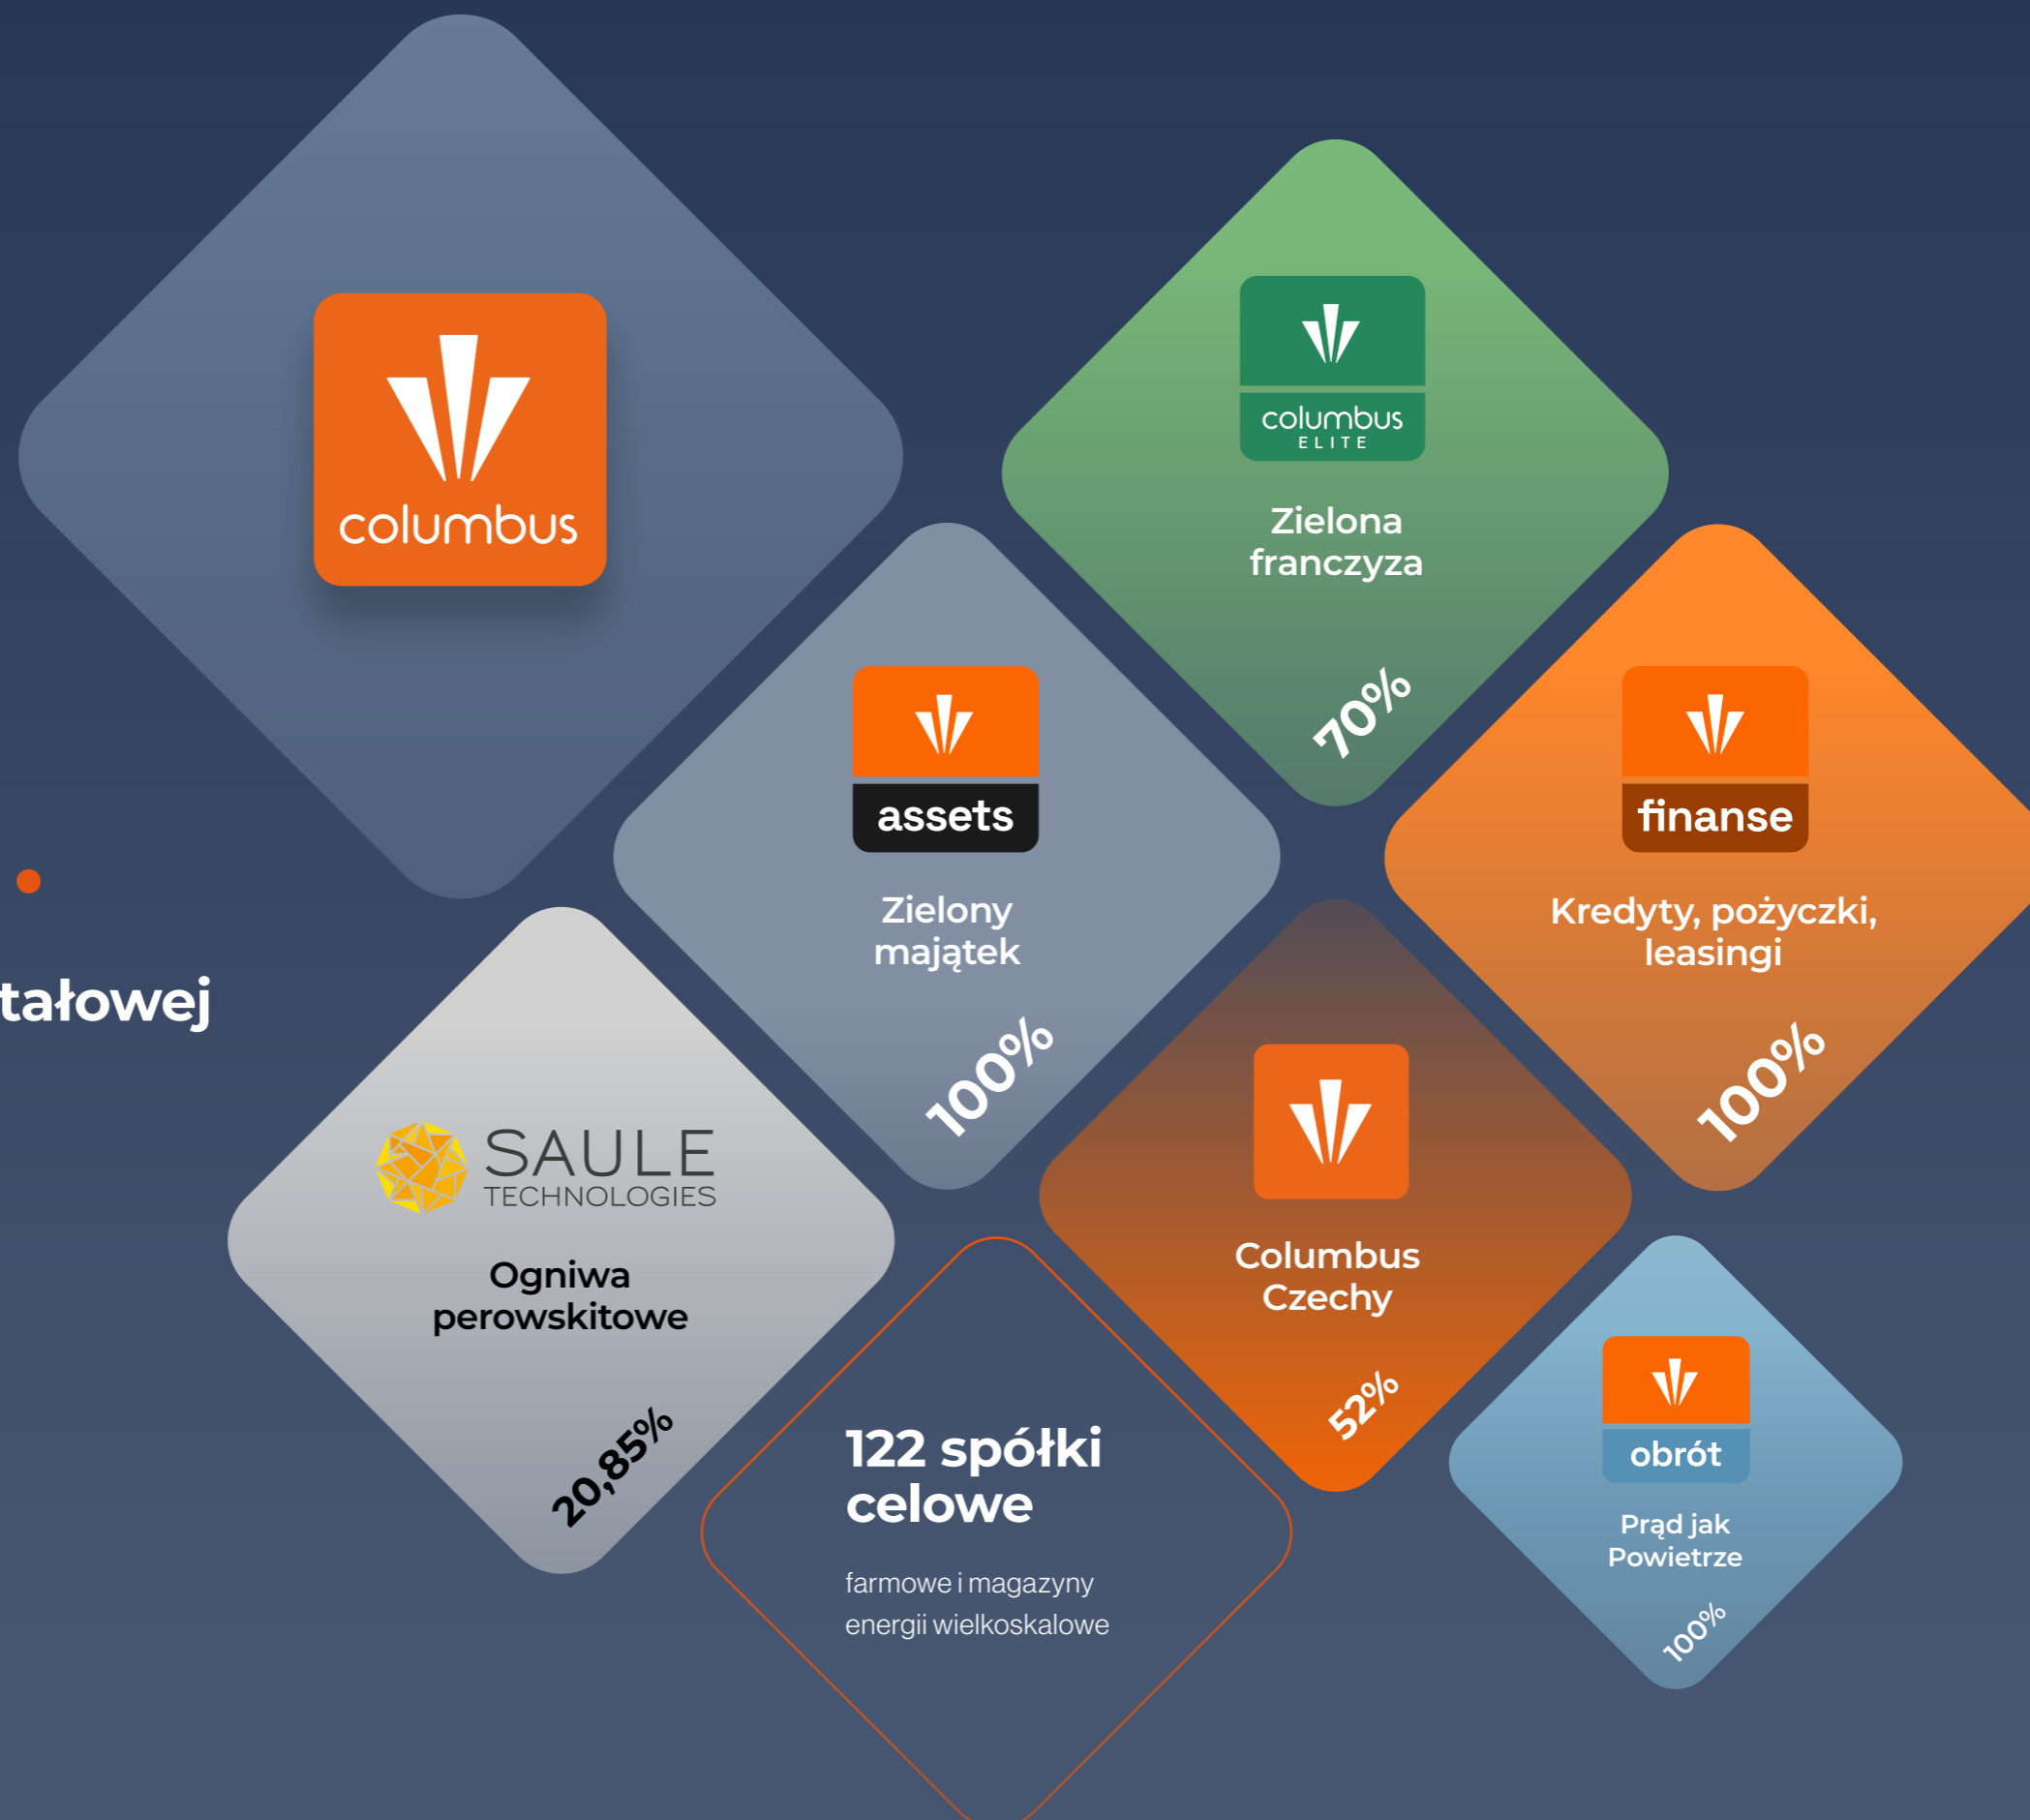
columbus

columbus
ELITE

Zielona franczyza

70%

assets

Zielony majątek

100%

finanse

Kredyty, pożyczki, leasingi

100%

tałowej

SAULE
TECHNOLOGIES

Ogniwa perowskitowe

20,85%

Columbus Czechy

52%

122 spółki celowe

farmowe i magazyny energii wielkoskalowe

obrót

Prąd jak Powietrze

100%